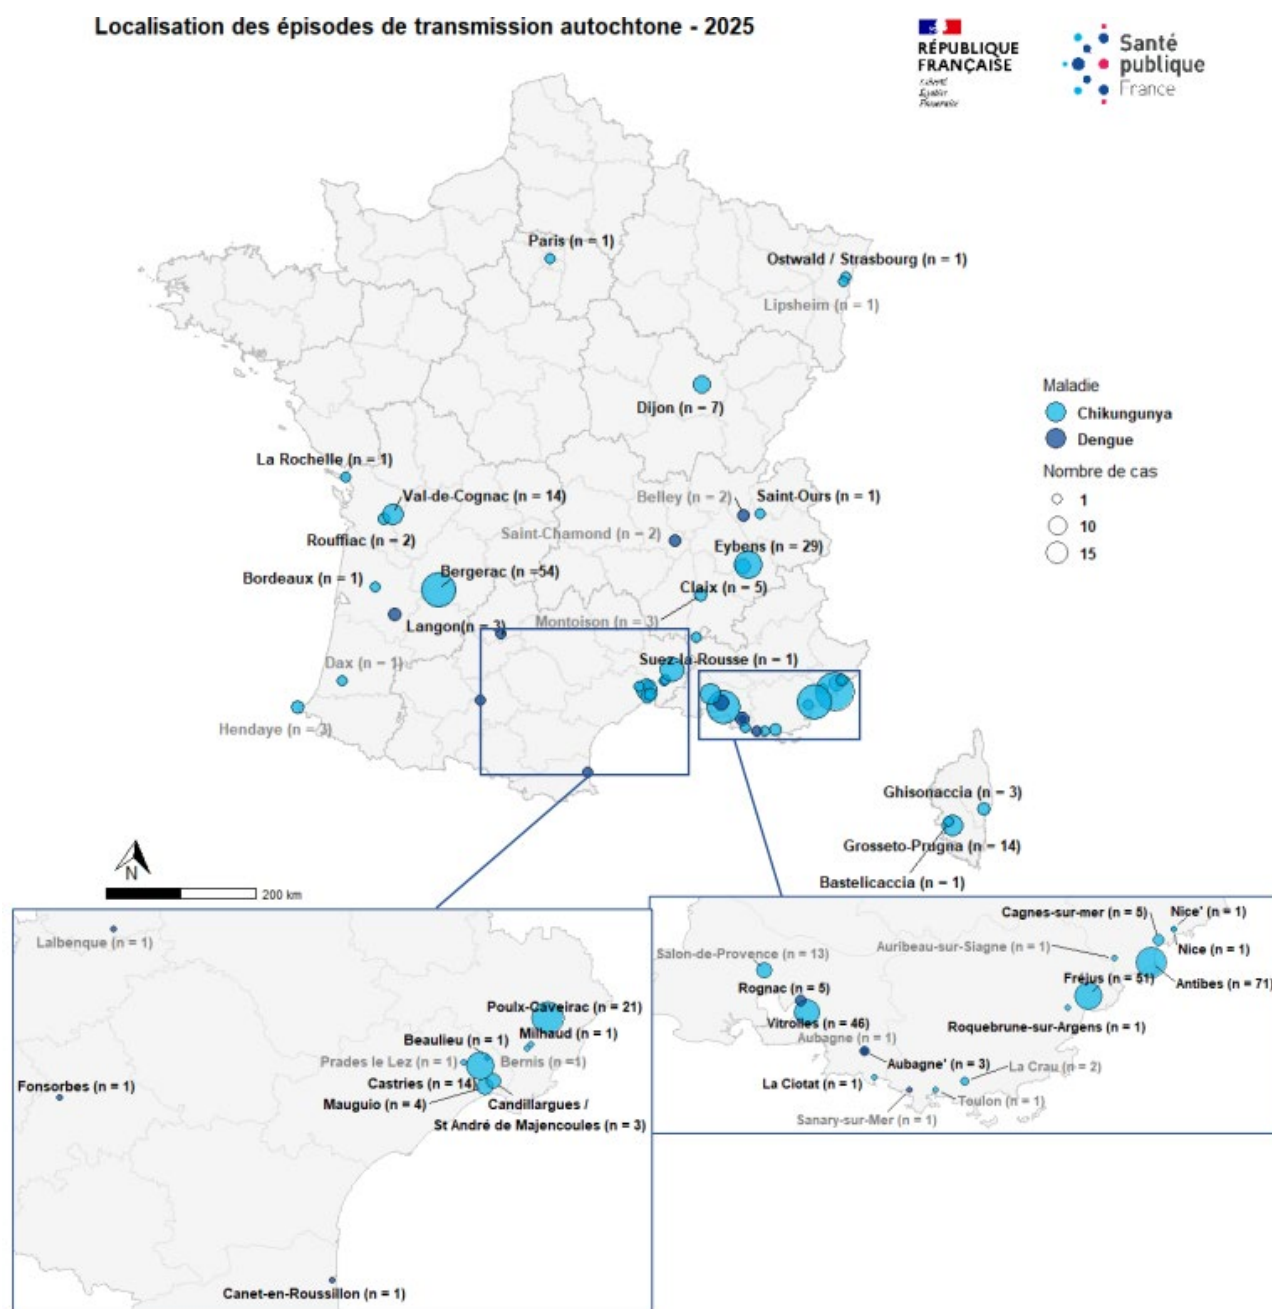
Localisation des épisodes de transmission autochtone - 2025

RÉPUBLIQUE FRANÇAISE
Liberté Égalité Fraternité

Santé publique France

Paris (n = 1)
Ostwald / Strasbourg (n = 1)
Lipsheim (n = 1)
Dijon (n = 7)
La Rochelle (n = 1)
Val-de-Cognac (n = 14)
Belley (n = 2)
Saint-Ours (n = 1)
Rouffiac (n = 2)
Saint-Chamond (n = 2)
Eybens (n = 29)
Bordeaux (n = 1)
Bergerac (n =54)
Claix (n = 5)
Langon(n = 3)
Montoison (n = 3)
Suze-la-Rousse (n = 1)
Dax (n = 1)
Hendaye (n = 3)
Ghisonaccia (n = 3)
Grosseto-Prugna (n = 14)
Bastelicaccia (n = 1)

Maladie
Chikungunya
Dengue
Nombre de cas
1
10
15

N
200 km

Lalbenque (n = 1)
Poulx-Caveirac (n = 21)
Milhaud (n = 1)
Beaulieu (n = 1)
Prades le Lez (n = 1)
Bernis (n = 1)
Castries (n = 14)
Fonsorbes (n = 1)
Mauguio (n = 4)
Candillargues / St André de Majencoules (n = 3)
Canet-en-Roussillon (n = 1)

Cagnes-sur-mer (n = 5)
Nice' (n = 1)
Auribeau-sur-Siagne (n = 1)
Nice (n = 1)
Salon-de-Provence (n = 13)
Fréjus (n = 51)
Antibes (n = 71)
Rognac (n = 5)
Vitrolles (n = 46)
Roquebrune-sur-Argens (n = 1)
Aubagne (n = 1)
Aubagne' (n = 3)
La Crau (n = 2)
La Ciotat (n = 1)
Toulon (n = 1)
Sanary-sur-Mer (n = 1)